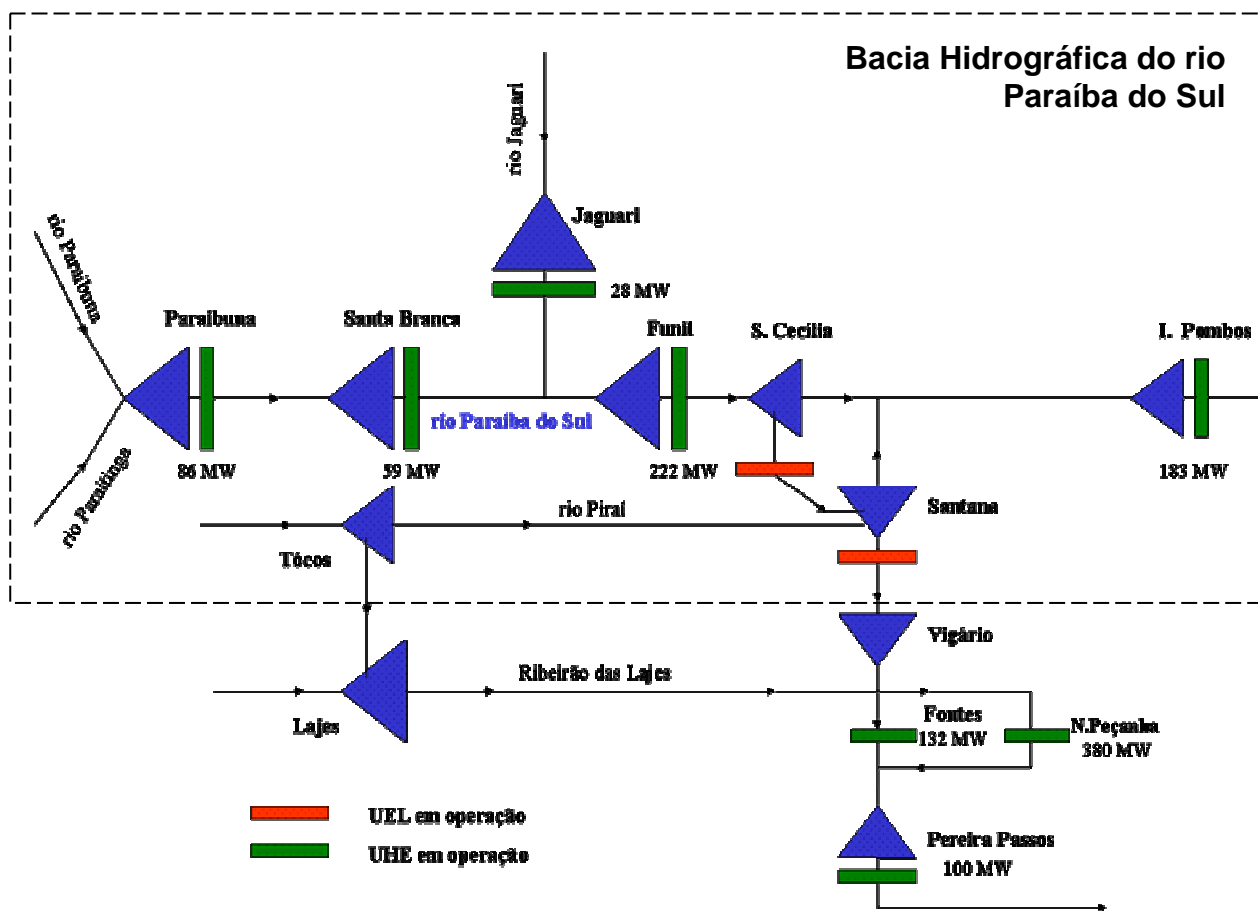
Bacia Hidrográfica do rio Paraíba do Sul

rio Jaguari

Jaguari

28 MW

rio Paraibuna

rio Paraitinga

Paraibuna

86 MW

Santa Branca

59 MW

rio Paraíba do Sul

Funil

222 MW

S. Cecília

I. Pombos

183 MW

rio Piraí

Santana

Tócos

Vigário

Ribeirão das Lajes

Lajes

Fontes

132 MW

N.Peçanha

380 MW

UEL em operação

UHE em operação

Pereira Passos

100 MW